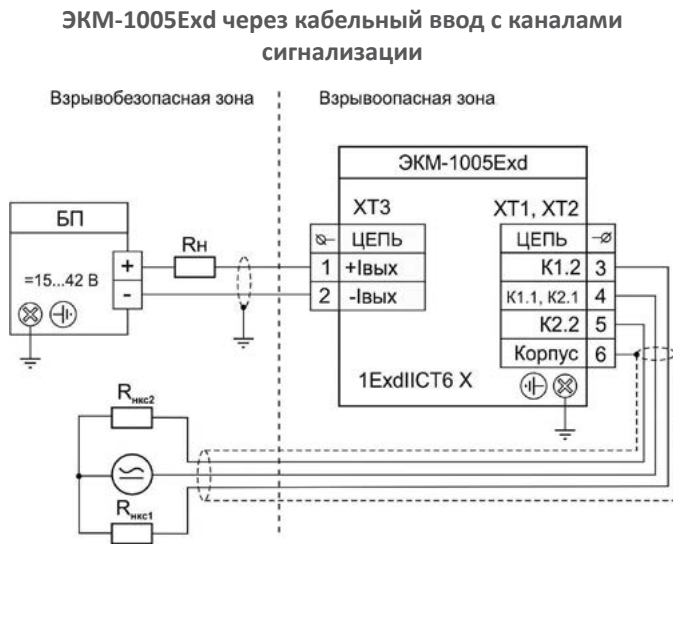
ЭКМ-1005Exd через кабельный ввод с каналами сигнализации

Взрывобезопасная зона

Взрывоопасная зона

ЭКМ-1005Exd

XT3

XT1, XT2

БП

Rн

ЦЕПЬ

ЦЕПЬ

=15...42 В

+

1

+Iвых

K1.2

3

-

2

-Iвых

K1.1, K2.1

4

K2.2

5

Корпус

6

1ExdIICT6 X

$R_{нкс2}$

$R_{нкс1}$